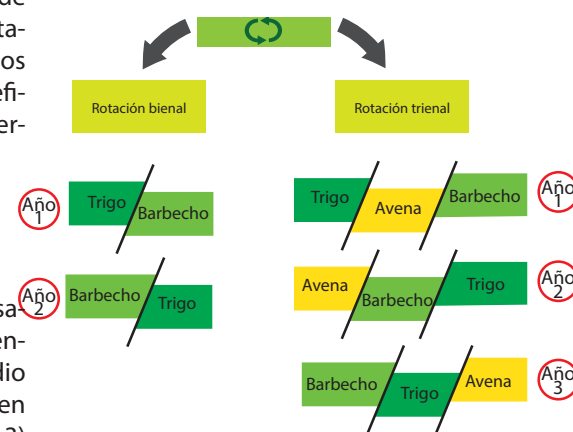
de
ta-
os
efi-
er-

Rotación bienal

Rotación trienal

Año 1

Trigo | Barbecho

Trigo | Avena | Barbecho

Año 1

sa-
en-
lio
en

Año 2

Barbecho | Trigo

Avena | Barbecho | Trigo

Año 2

Barbecho | Trigo | Avena

Año 3